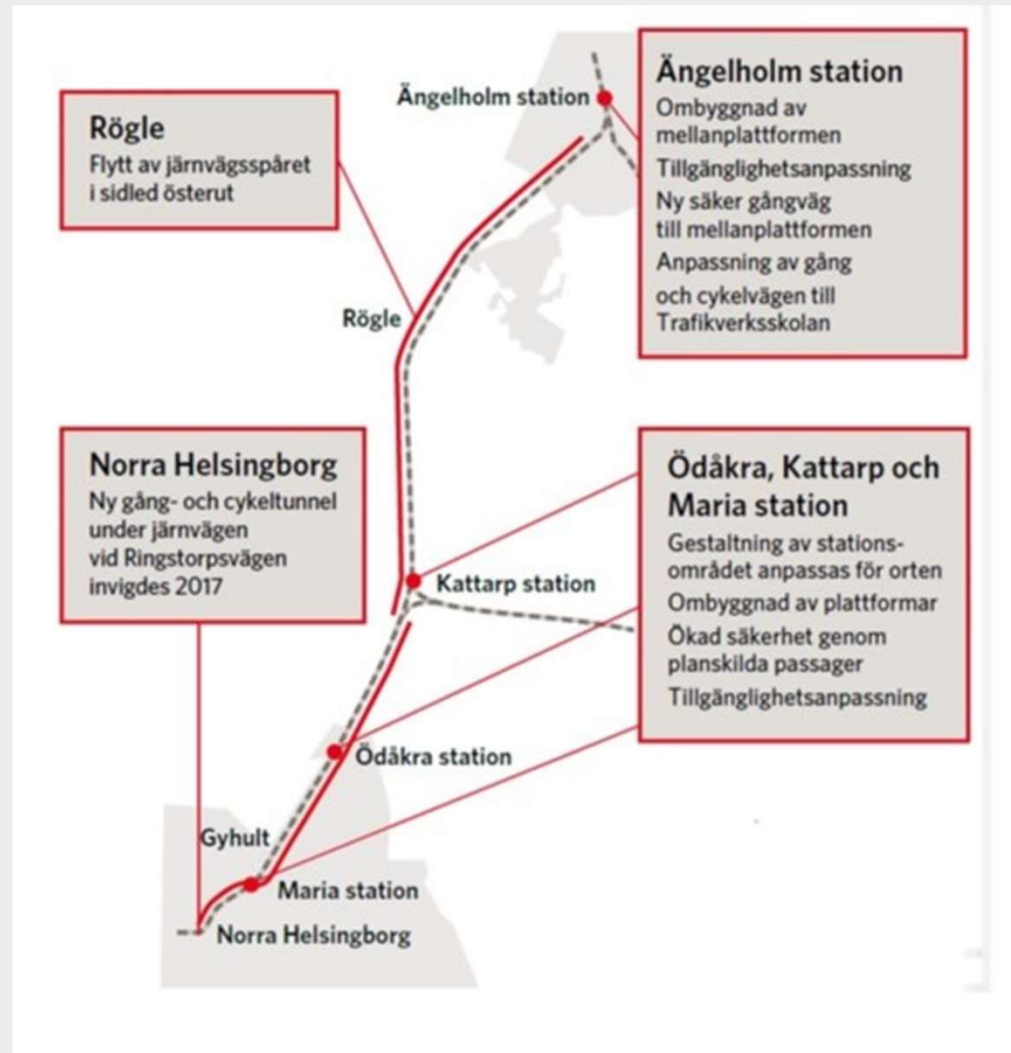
Rögle
Flytt av järnvägsspåret i sidled österut

Ängelholm station

Ängelholm station
Ombyggnad av mellanplattformen
Tillgänglighetsanpassning
Ny säker gångväg till mellanplattformen
Anpassning av gång och cykelvägen till Trafikverksskolan

Rögle

Norra Helsingborg
Ny gång- och cykeltunnel under järnvägen vid Ringstorpsvägen invigdes 2017

Ödåkra, Kattarp och Maria station
Gestaltning av stationsområdet anpassas för orten
Ombyggnad av plattformar
Ökad säkerhet genom planskilda passager
Tillgänglighetsanpassning

Kattarp station

Ödåkra station

Gyhult

Maria station

Norra Helsingborg